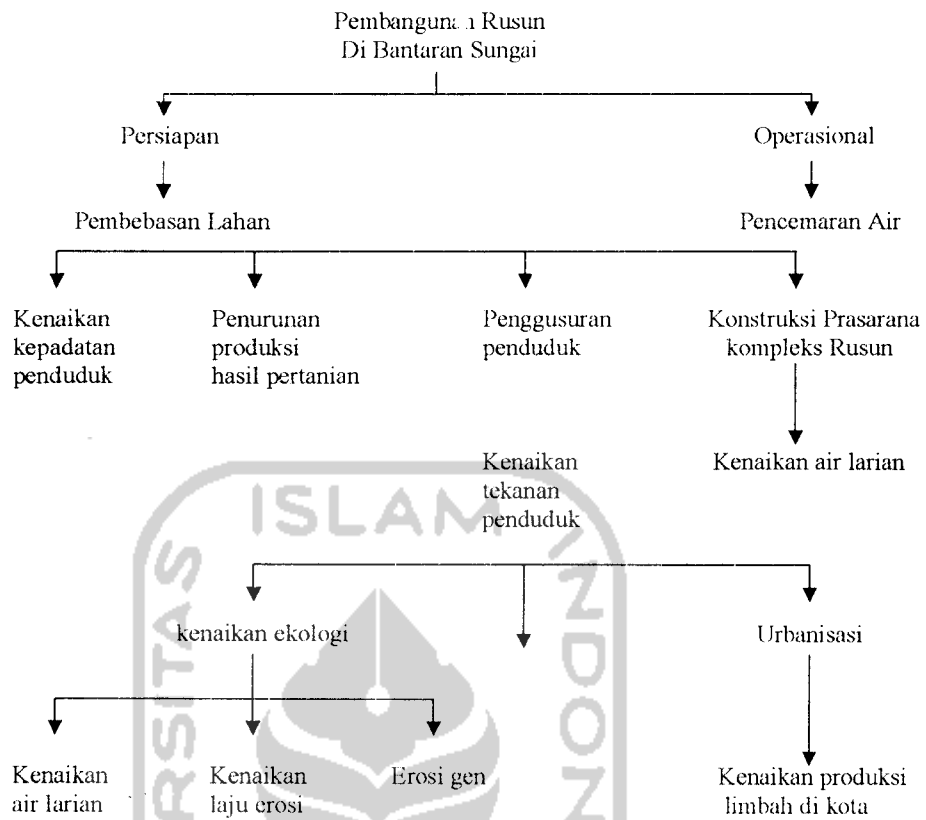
Pembanguna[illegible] Rusun
Di Bantaran Sungai

Persiapan

Operasional

Pembebasan Lahan

Pencemaran Air

Kenaikan kepadatan penduduk

Penurunan produksi hasil pertanian

Penggusuran penduduk

Konstruksi Prasarana kompleks Rusun

Kenaikan air larian

Kenaikan tekanan penduduk

ISLAM

kenaikan ekologi

Urbanisasi

Kenaikan air larian

Kenaikan laju erosi

Erosi gen

Kenaikan produksi limbah di kota